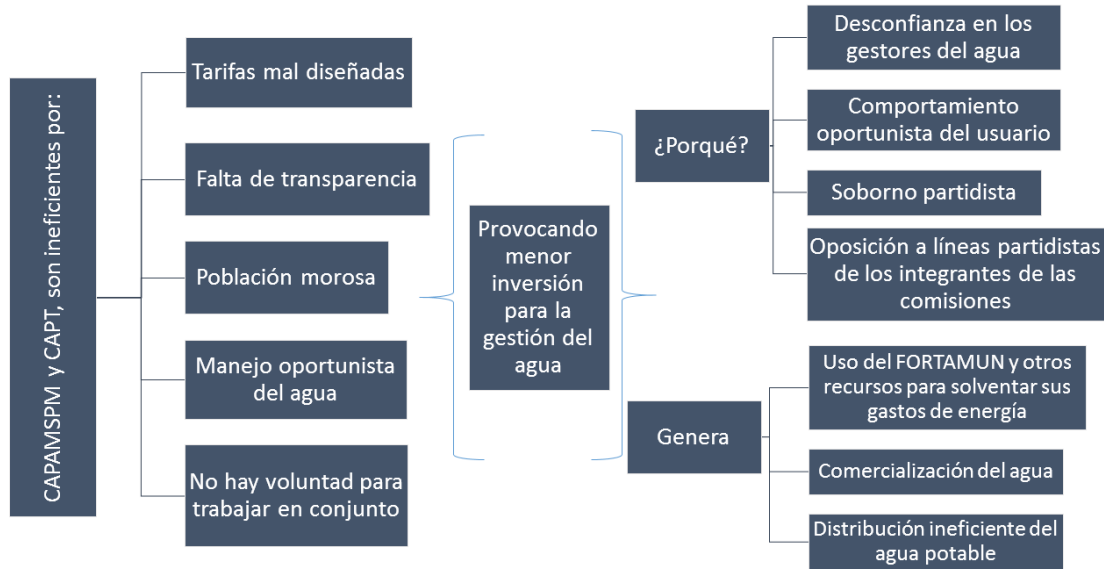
CAPAMSPM y CAPT, son ineficientes por:

Tarifas mal diseñadas

Falta de transparencia

Población morosa

Manejo oportunista del agua

No hay voluntad para trabajar en conjunto

Provocando menor inversión para la gestión del agua

¿Porqué?

Desconfianza en los gestores del agua

Comportamiento oportunista del usuario

Soborno partidista

Oposición a líneas partidistas de los integrantes de las comisiones

Genera

Uso del FORTAMUN y otros recursos para solventar sus gastos de energía

Comercialización del agua

Distribución ineficiente del agua potable